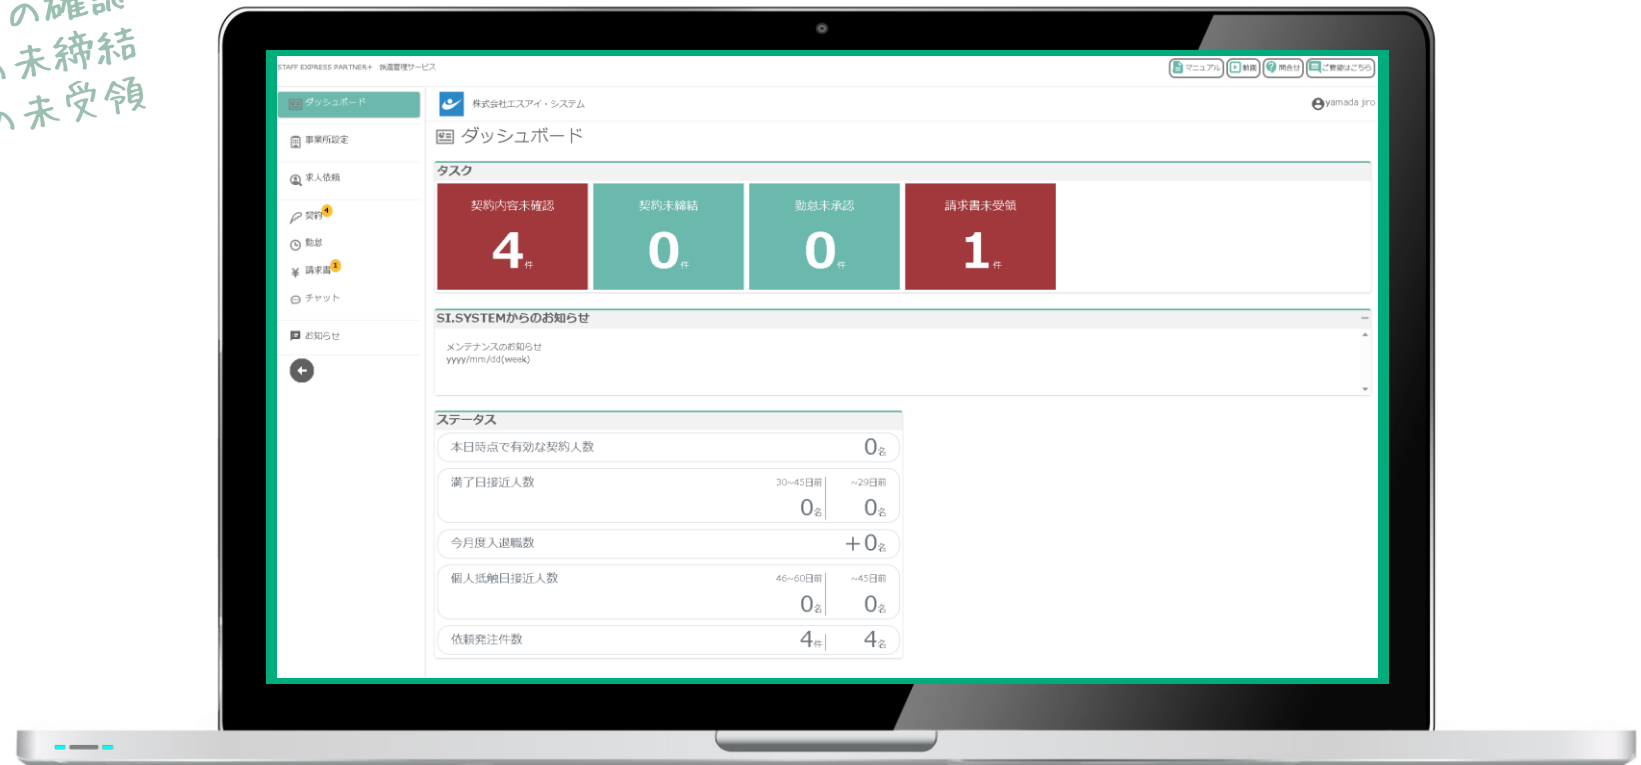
の確認
未締結
未受領

STAFF EXPRESS PARTNER+ 派遣管理サービス

マニュアル 動画 問合せ ご要望はこちら

ダッシュボード
事業所設定
求人依頼
契約 4
勤怠
請求書 1
チャット
お知らせ

株式会社エスアイ・システム

yamada jiro

ダッシュボード

タスク

| 契約内容未確認 | 契約未締結 | 勤怠未承認 | 請求書未受領 |
|---|---|---|---|
| 4件 | 0件 | 0件 | 1件 |

SI.SYSTEMからのお知らせ

メンテナンスのお知らせ
yyyy/mm/dd(week)

ステータス

本日時点で有効な契約人数 0名

満了日接近人数 30~45日前 0名 ~29日前 0名

今月度入退職数 ＋0名

個人抵触日接近人数 46~60日前 0名 ~45日前 0名

依頼発注件数 4件 4名